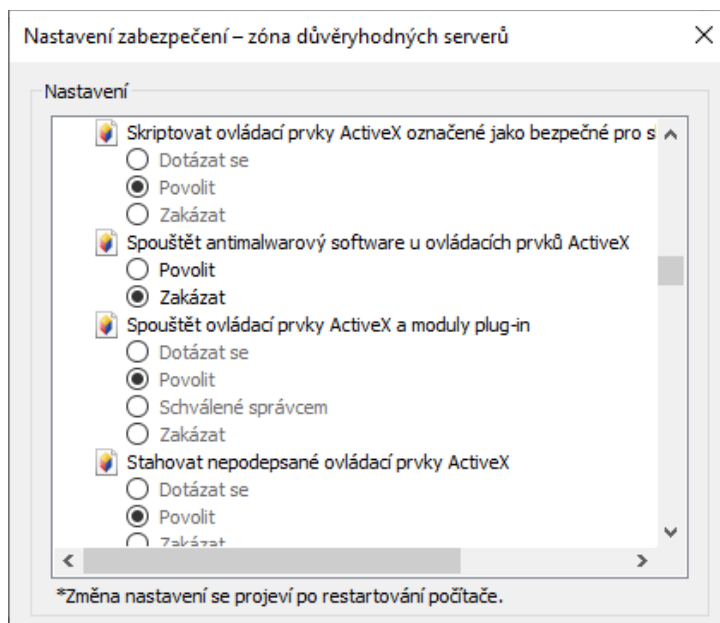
Nastavení zabezpečení – zóna důvěryhodných serverů

×

Nastavení

Skriptovat ovládací prvky ActiveX označené jako bezpečné pro s

Dotázat se

Povolit

Zakázat

Spouštět antimalwarový software u ovládacích prvků ActiveX

Povolit

Zakázat

Spouštět ovládací prvky ActiveX a moduly plug-in

Dotázat se

Povolit

Schválené správcem

Zakázat

Stahovat nepodepsané ovládací prvky ActiveX

Dotázat se

Povolit

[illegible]

*Změna nastavení se projeví po restartování počítače.